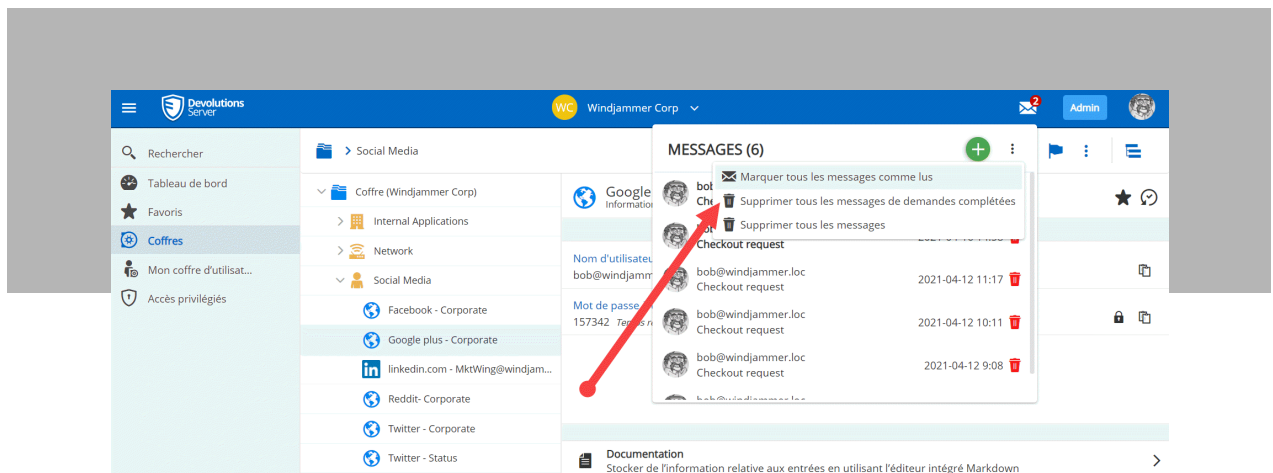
Devolutions Server

WC Windjammer Corp

2

Admin

Rechercher
Tableau de bord
Favoris
Coffres
Mon coffre d'utilisat...
Accès privilégiés

Social Media

Coffre (Windjammer Corp)
Internal Applications
Network
Social Media
Facebook - Corporate
Google plus - Corporate
linkedin.com - MktWing@windjam...
Reddit- Corporate
Twitter - Corporate
Twitter - Status

Google
Information

Nom d'utilisateur
bob@windjamm

Mot de passe
157342 Temps re

MESSAGES (6)

Marquer tous les messages comme lus
Supprimer tous les messages de demandes complétées
Supprimer tous les messages

bob
Checkout

Checkout request

bob@windjammer.loc
Checkout request
2021-04-12 11:17

bob@windjammer.loc
Checkout request
2021-04-12 10:11

bob@windjammer.loc
Checkout request
2021-04-12 9:08

bob@windjammer.loc

Documentation
Stocker de l'information relative aux entrées en utilisant l'éditeur intégré Markdown